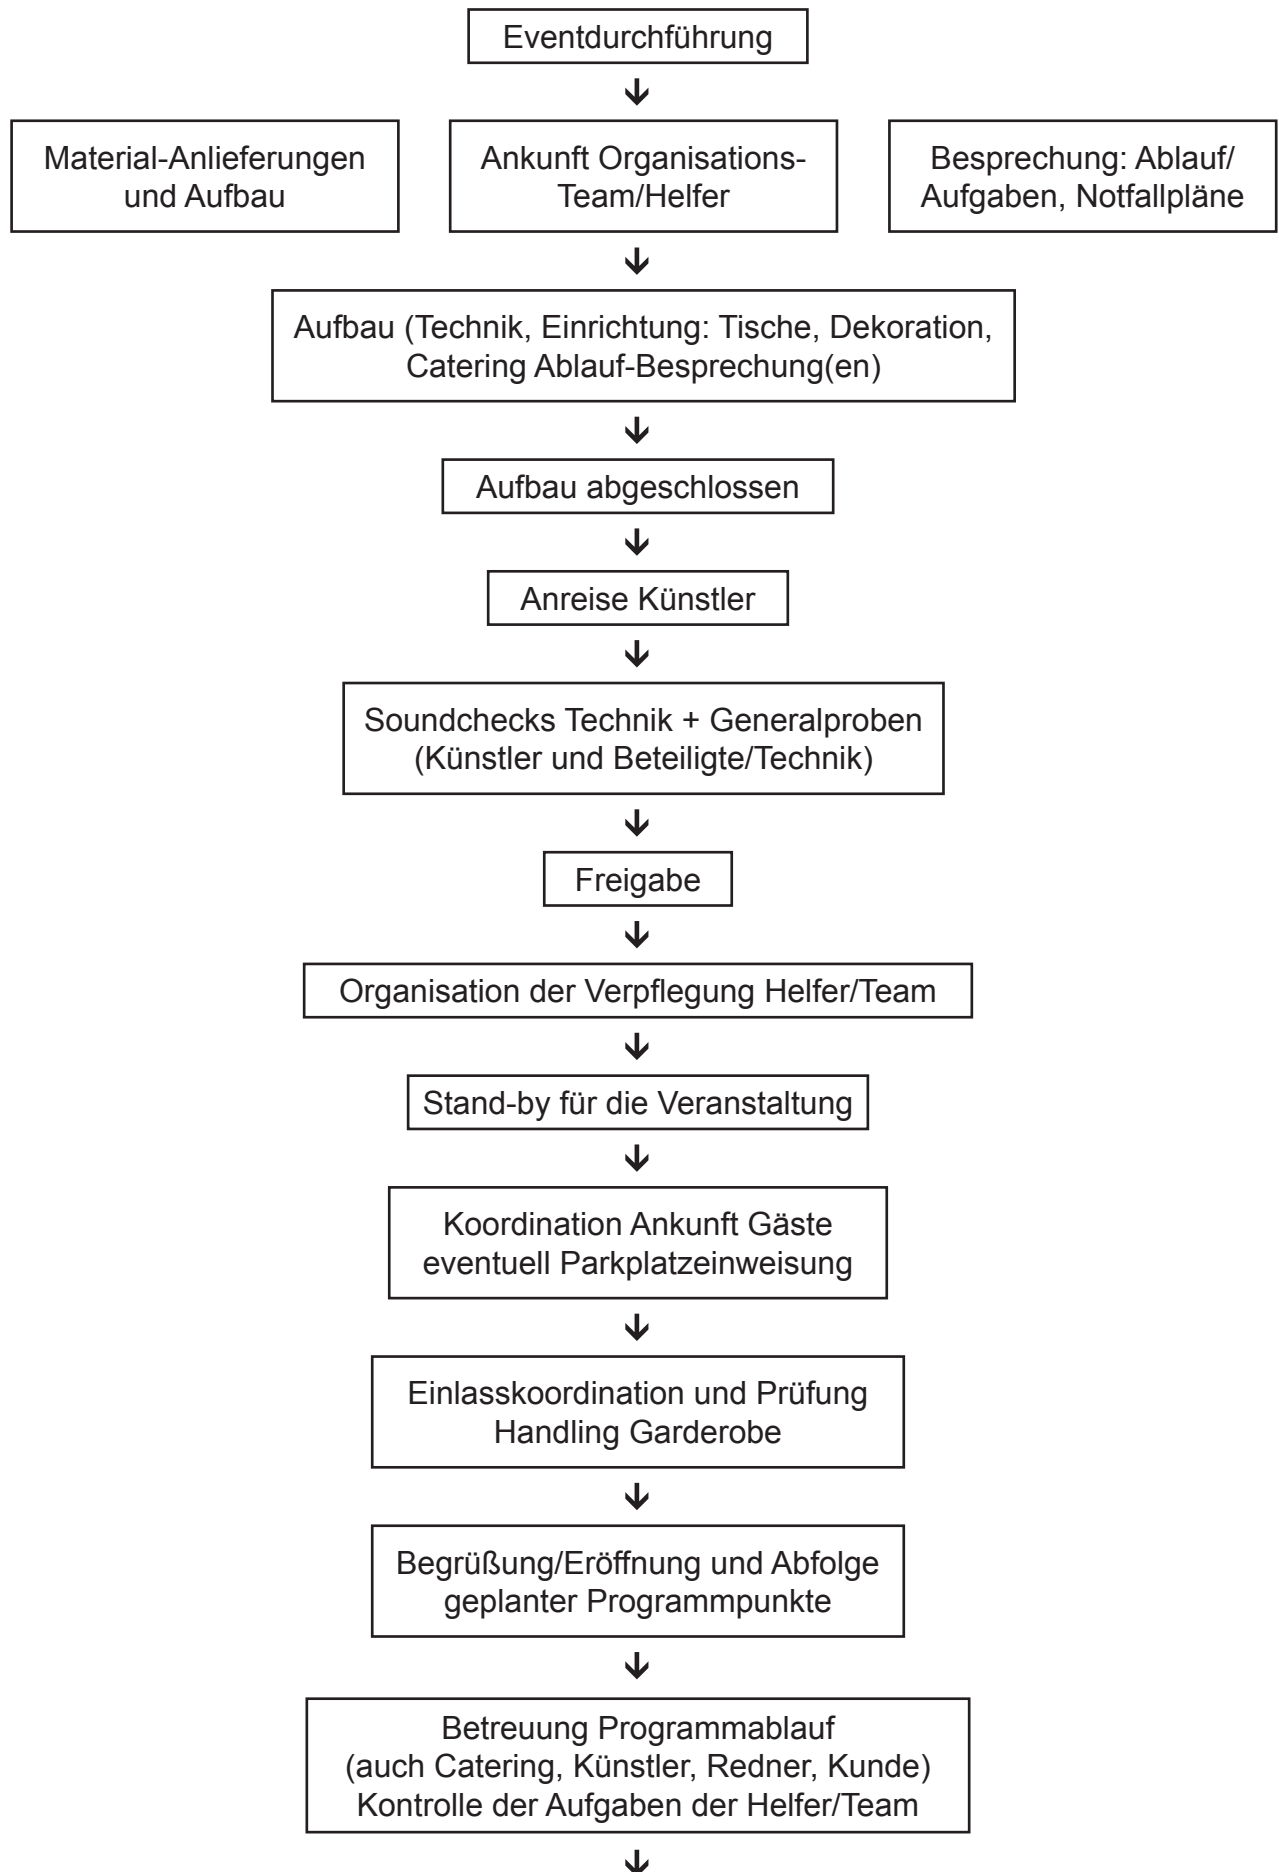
Eventdurchführung

Material-Anlieferungen und Aufbau

Ankunft Organisations-Team/Helfer

Besprechung: Ablauf/ Aufgaben, Notfallpläne

Aufbau (Technik, Einrichtung: Tische, Dekoration, Catering Ablauf-Besprechung(en)

Aufbau abgeschlossen

Anreise Künstler

Soundchecks Technik + Generalproben (Künstler und Beteiligte/Technik)

Freigabe

Organisation der Verpflegung Helfer/Team

Stand-by für die Veranstaltung

Koordination Ankunft Gäste eventuell Parkplatzeinweisung

Einlasskoordination und Prüfung Handling Garderobe

Begrüßung/Eröffnung und Abfolge geplanter Programmpunkte

Betreuung Programmablauf (auch Catering, Künstler, Redner, Kunde) Kontrolle der Aufgaben der Helfer/Team